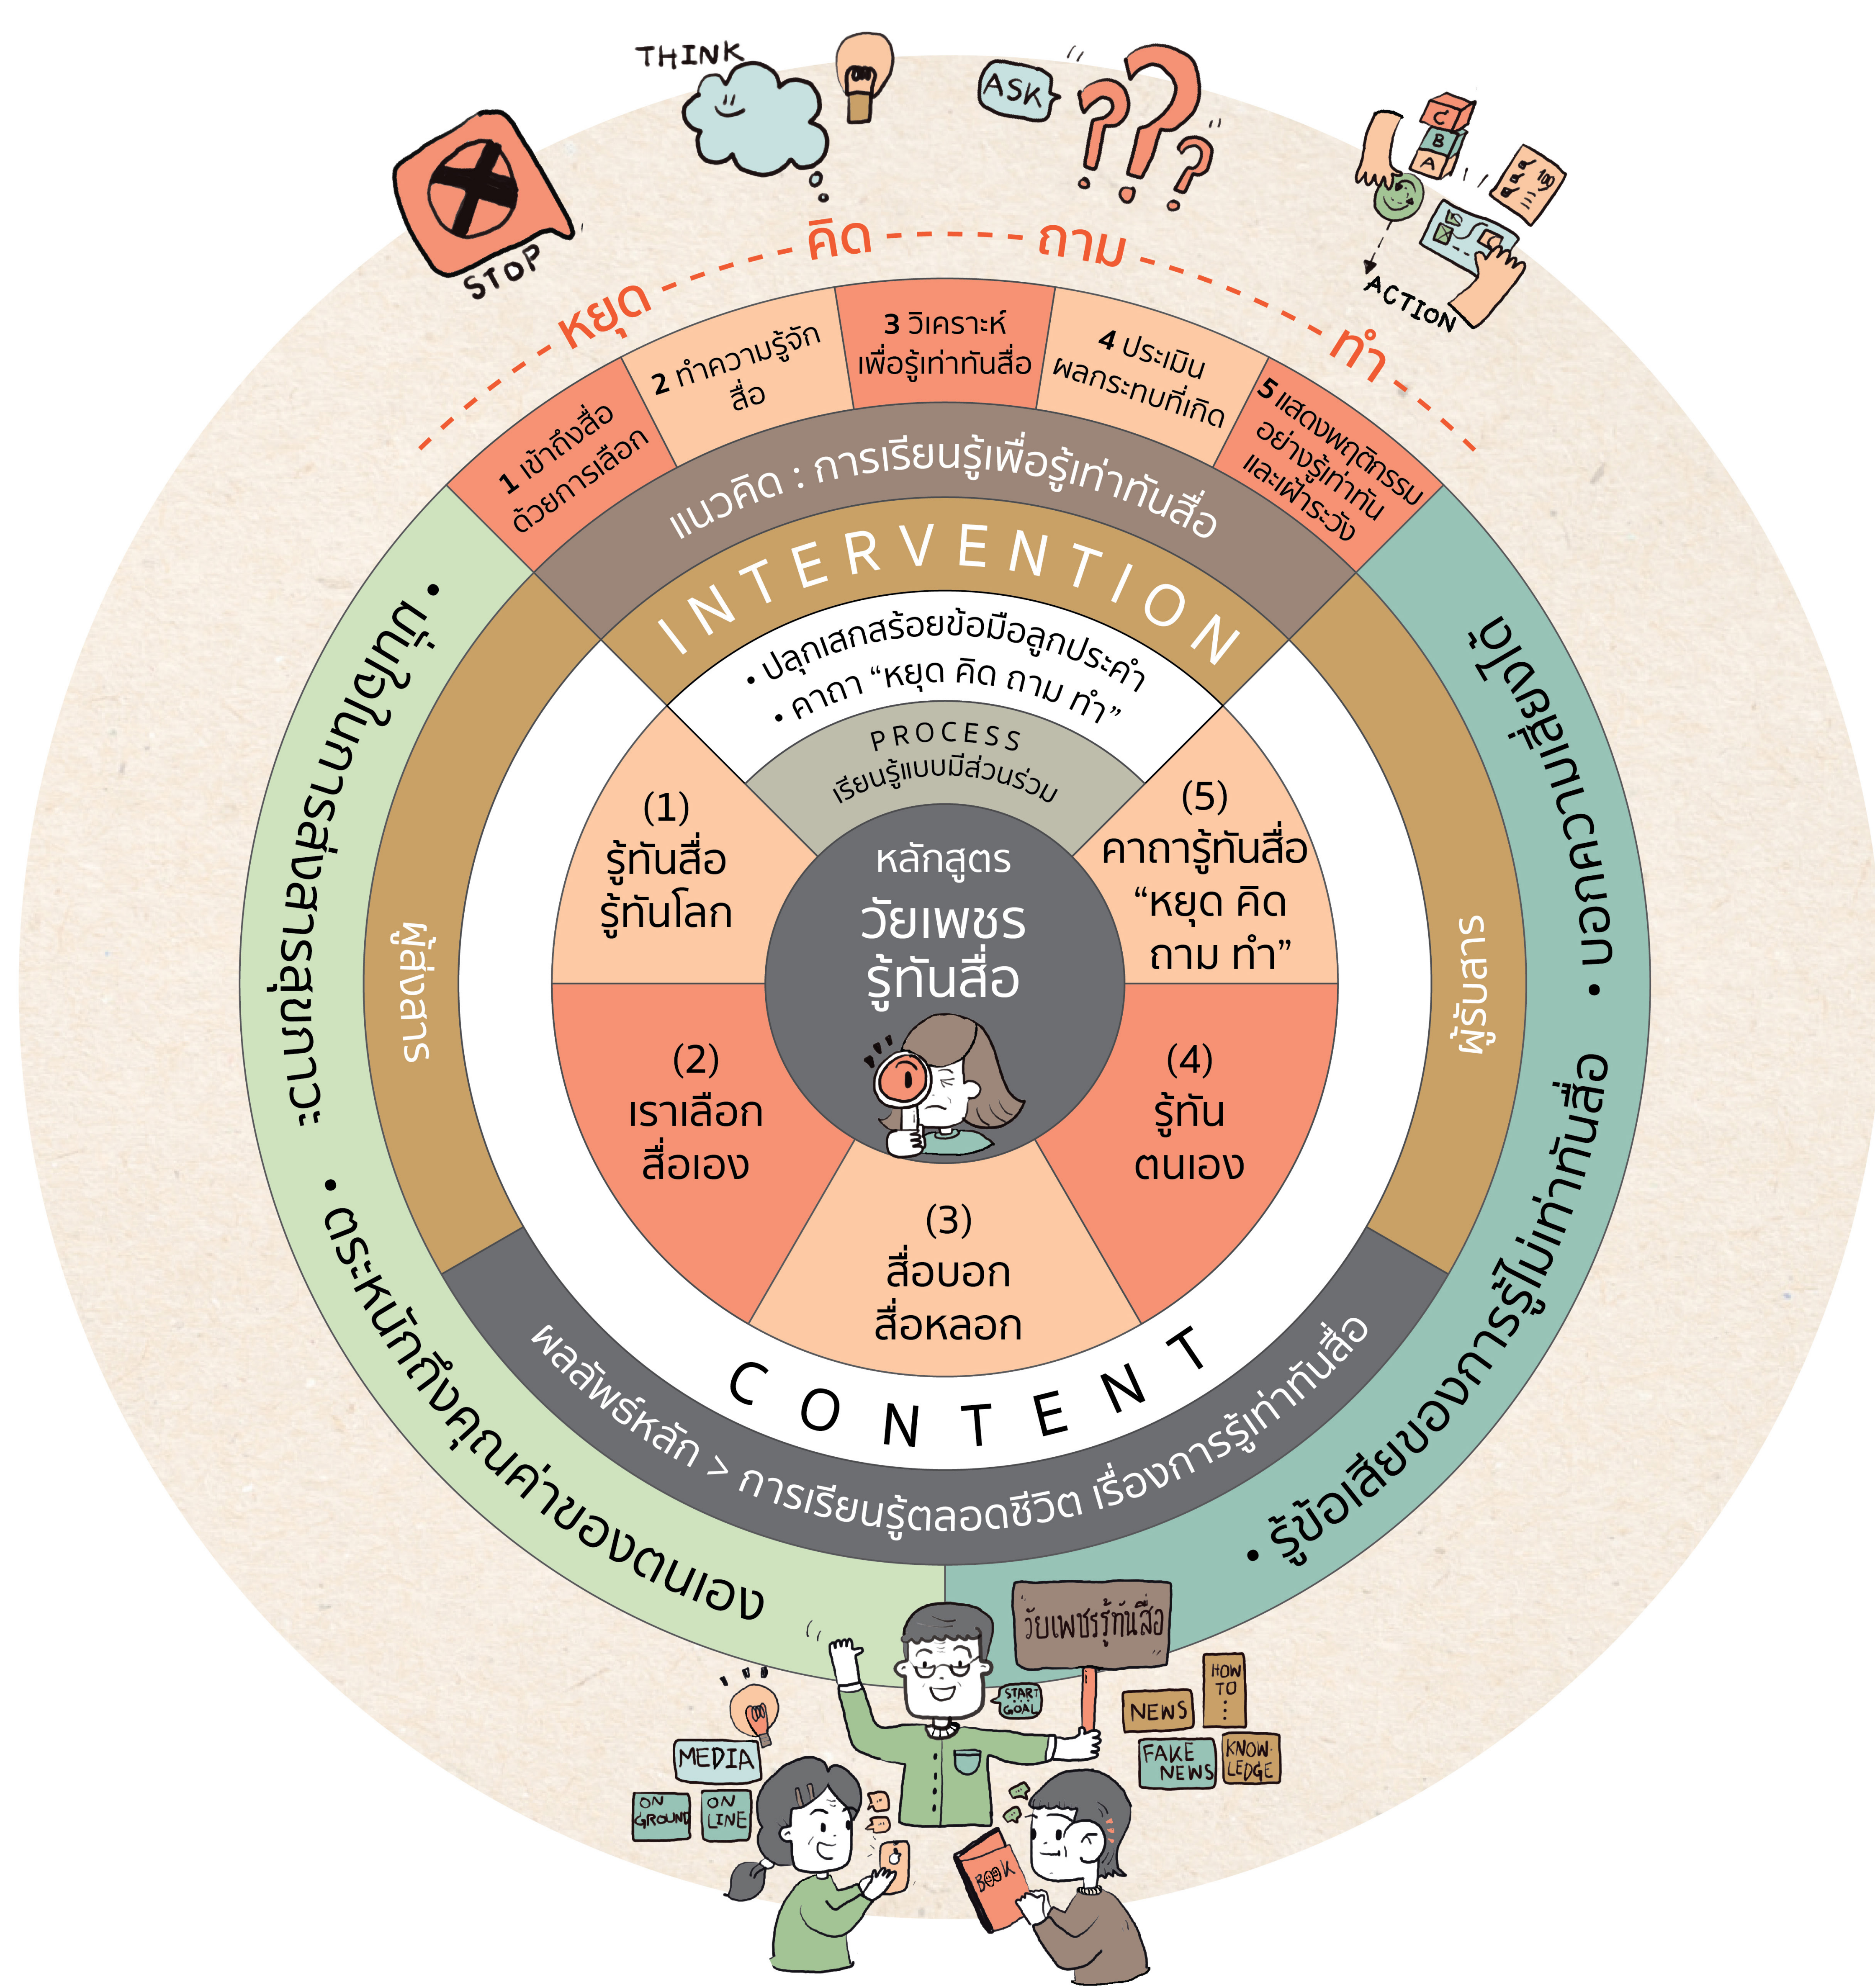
THINK
ASK
STOP
ACTION
หยุด คิด ถาม ทำ

1 เข้าถึงสื่อด้วยการเลือก
2 ทำความรู้จักสื่อ
3 วิเคราะห์เพื่อรู้เท่าทันสื่อ
4 ประเมินผลกระทบที่เกิด
5 แสดงพฤติกรรมอย่างรู้เท่าทันและเฝ้าระวัง

แนวคิด : การเรียนรู้เพื่อรู้เท่าทันสื่อ

INTERVENTION

• ปลุกเสกสร้อยข้อมือลูกประคำ
• คาถา "หยุด คิด ถาม ทำ"

PROCESS
เรียนรู้แบบมีส่วนร่วม

หลักสูตร
วัยเพชร
รู้ทันสื่อ

(1)
รู้ทันสื่อ
รู้ทันโลก

(2)
เราเลือก
สื่อเอง

(3)
สื่อบอก
สื่อหลอก

(4)
รู้ทัน
ตนเอง

(5)
คาถารู้ทันสื่อ
"หยุด คิด
ถาม ทำ"

CONTENT

ผลลัพธ์หลัก > การเรียนรู้ตลอดชีวิต เรื่องการรู้เท่าทันสื่อ

ผู้ส่งสาร
ผู้รับสาร

• ผู้นำในการส่งสารสุขภาวะ
• ตระหนักถึงคุณค่าของตนเอง

• บอกความเสี่ยงได้
• รู้ข้อเสียของการรู้ไม่เท่าทันสื่อ

วัยเพชรรู้ทันสื่อ
START GOAL
NEWS
HOW TO
FAKE NEWS
KNOW LEDGE
MEDIA
ON GROUND
ON LINE
BOOK